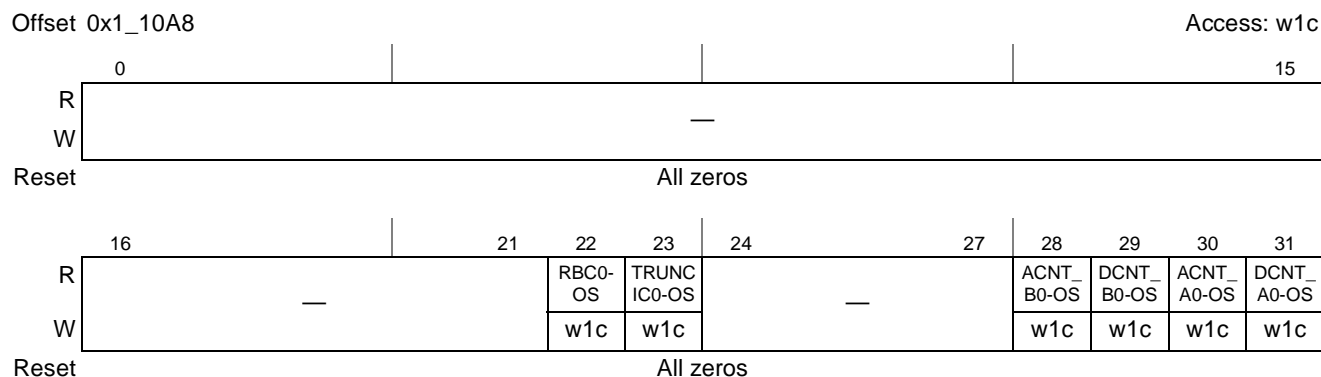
Offset 0x1_10A8 Access: w1c

| | 0 | | | 15 |
|---|---|---|---|---|
| R | — | | | |
| W | | | | |
| Reset | All zeros | | | |

| | 16 | 21 | 22 | 23 | 24 | 27 | 28 | 29 | 30 | 31 |
|---|---|---|---|---|---|---|---|---|---|---|
| R | — | | RBC0-OS | TRUNCIC0-OS | — | | ACNT_B0-OS | DCNT_B0-OS | ACNT_A0-OS | DCNT_A0-OS |
| W | | | w1c | w1c | | | w1c | w1c | w1c | w1c |
| Reset | All zeros | | | | | | | | | |